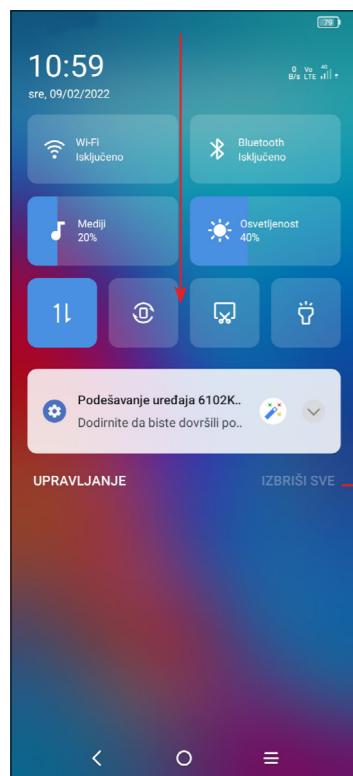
79

10:59

sre, 09/02/2022

0 B/s Vo LTE 4G

Wi-Fi
Isključeno

Bluetooth
Isključeno

Mediji
20%

Osvetljenost
40%

Podešavanje uređaja 6102K..
Dodirnite da biste dovršili po..

UPRAVLJANJE

IZBRIŠI SVE